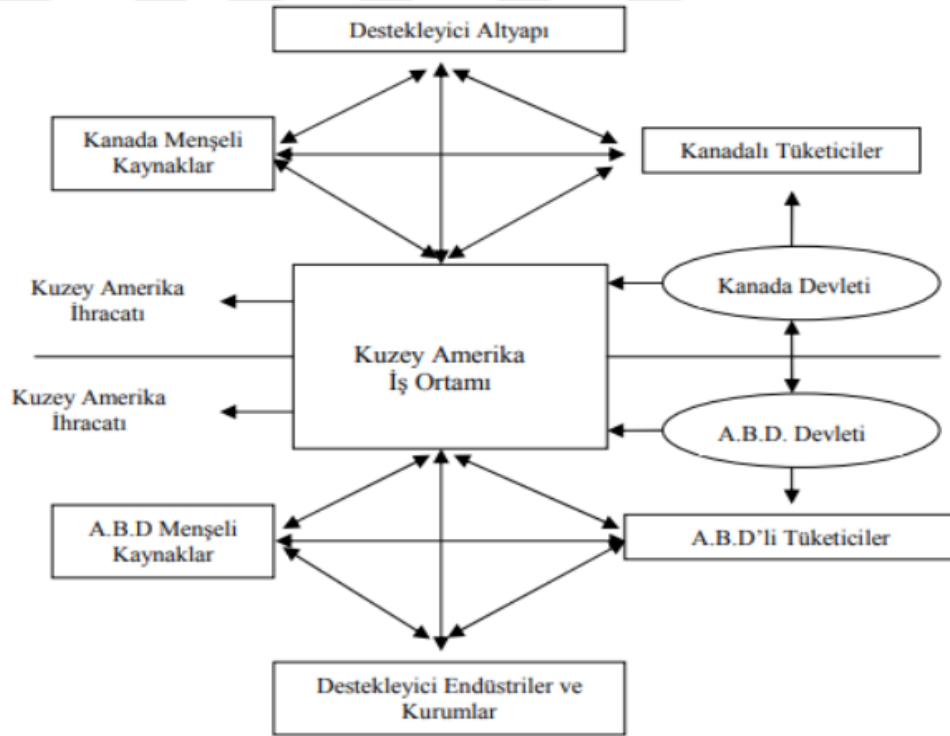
Destekleyici Altyapı

Kanada Menşeli Kaynaklar

Kanadalı Tüketiciler

Kuzey Amerika İhracatı

Kanada Devleti

Kuzey Amerika İş Ortamı

Kuzey Amerika İhracatı

A.B.D. Devleti

A.B.D Menşeli Kaynaklar

A.B.D'li Tüketiciler

Destekleyici Endüstriler ve Kurumlar